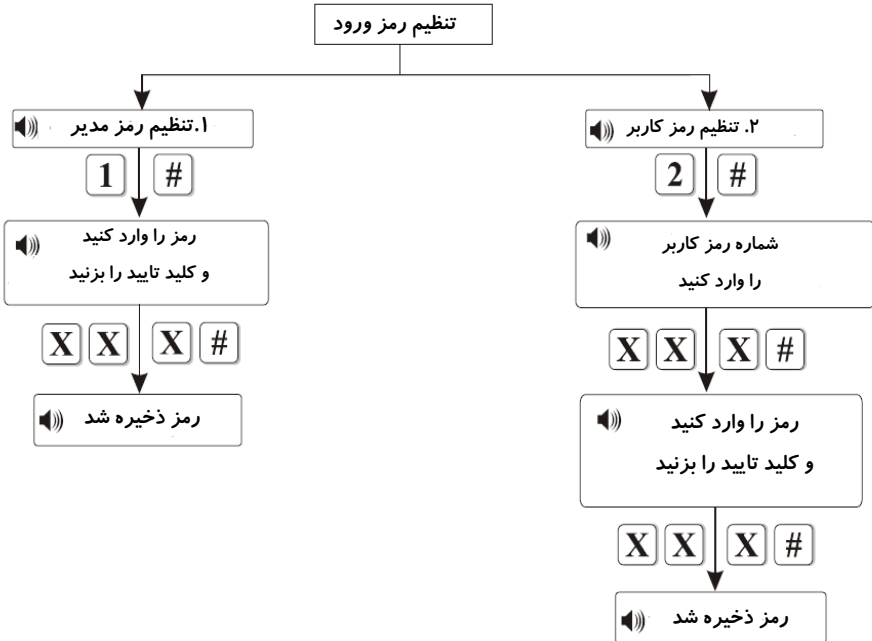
تنظیم رمز ورود

۱.تنظیم رمز مدیر

1 #

رمز را وارد کنید
و کلید تایید را بزنید

X X X #

رمز ذخیره شد

۲. تنظیم رمز کاربر

2 #

شماره رمز کاربر
را وارد کنید

X X X #

رمز را وارد کنید
و کلید تایید را بزنید

X X X #

رمز ذخیره شد